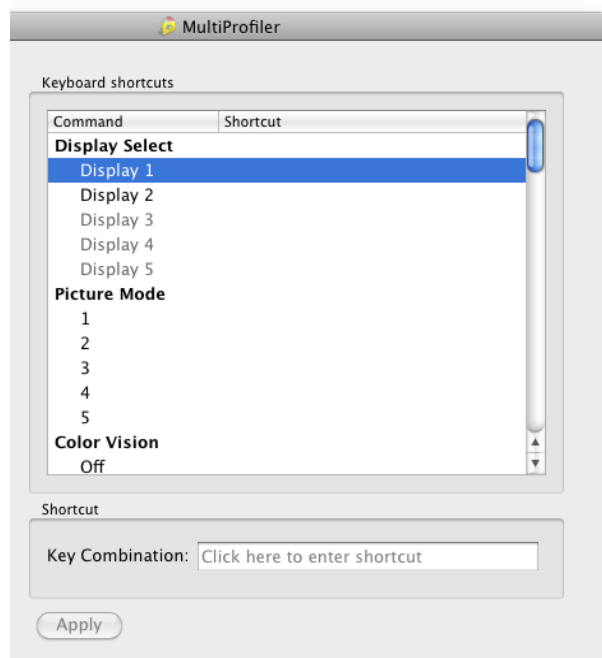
MultiProfiler

Keyboard shortcuts

| Command | Shortcut |
|---|---|
| **Display Select** | |
| Display 1 | |
| Display 2 | |
| Display 3 | |
| Display 4 | |
| Display 5 | |
| **Picture Mode** | |
| 1 | |
| 2 | |
| 3 | |
| 4 | |
| 5 | |
| **Color Vision** | |
| Off | |

Shortcut

Key Combination: Click here to enter shortcut

Apply